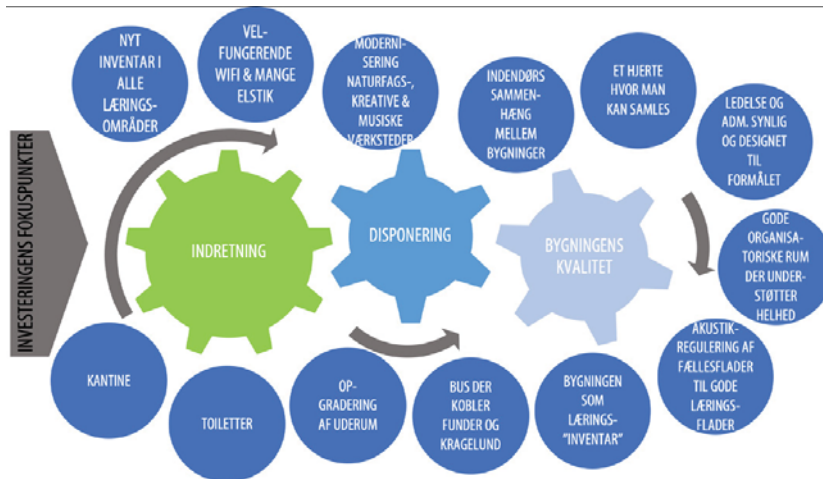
INVESTERINGENS FOKUSPUNKTER

NYT INVENTAR I ALLE LÆRINGSOMRÅDER

VELFUNGERENDE WIFI & MANGE ELSTIK

MODERNISERING NATURFAGS-, KREATIVE & MUSISKE VÆRKSTEDER

INDENDØRS SAMMENHÆNG MELLEM BYGNINGER

ET HJERTE HVOR MAN KAN SAMLES

LEDELSE OG ADM. SYNLIG OG DESIGNET TIL FORMÅLET

INDRETNING

DISPONERING

BYGNINGENS KVALITET

GODE ORGANISATORISKE RUM DER UNDERSTØTTER HELHED

AKUSTIKREGULERING AF FÆLLESFLADER TIL GODE LÆRINGSFLADER

BYGNINGEN SOM LÆRINGS-"INVENTAR"

BUS DER KOBLER FUNDER OG KRAGELUND

OPGRADERING AF UDERUM

TOILETTER

KANTINE